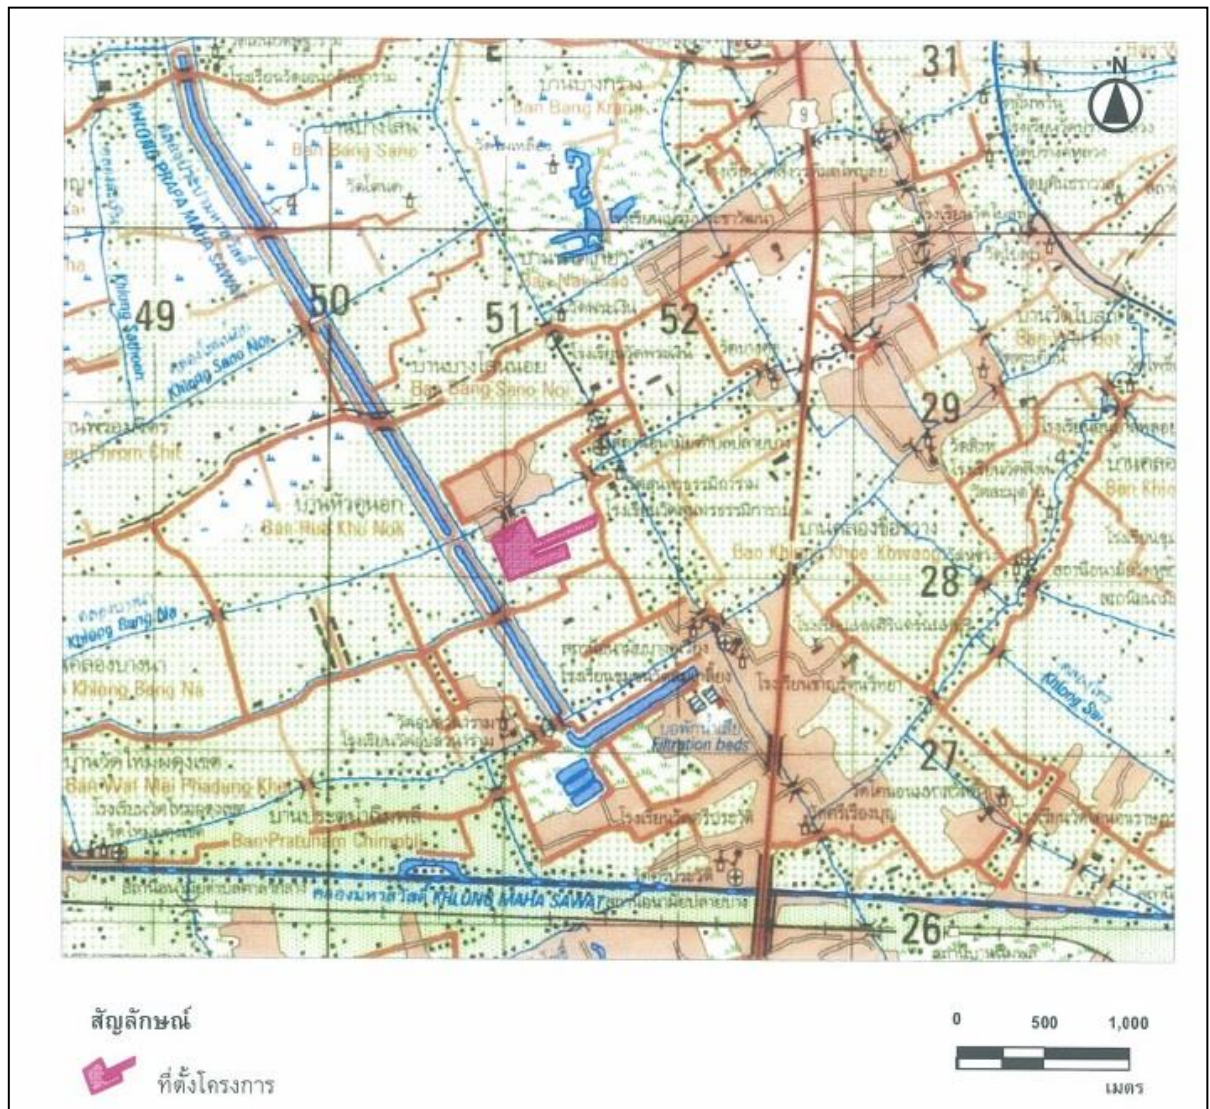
N

31

9

บ้านบางกระทิง
Ban Bang Krathing

บ้านบางเสน
Ban Bang Sano

KHLONG PRAPA MAHA SAWAT

Khlong Sathon

49

50

51

52

Khlong Sano Noi

บ้านบางโสนน้อย
Ban Bang Sano Noi

29

บ้านหัวคูนอก
Ban Hua Khu Nok

28

Khlong Bang Pla

Khlong Bang Na

Filtration beds

27

บ้านวัดใหม่ผดุงเขต
Ban Wat Mai Phadung Khet

บ้านประตูน้ำฉิมพลี
Ban Pratunam Chimphli

คลองมหาสวัสดิ์ KHLONG MAHA SAWAT

26

Khlong Sai

สัญลักษณ์

ที่ตั้งโครงการ

0 500 1,000

เมตร